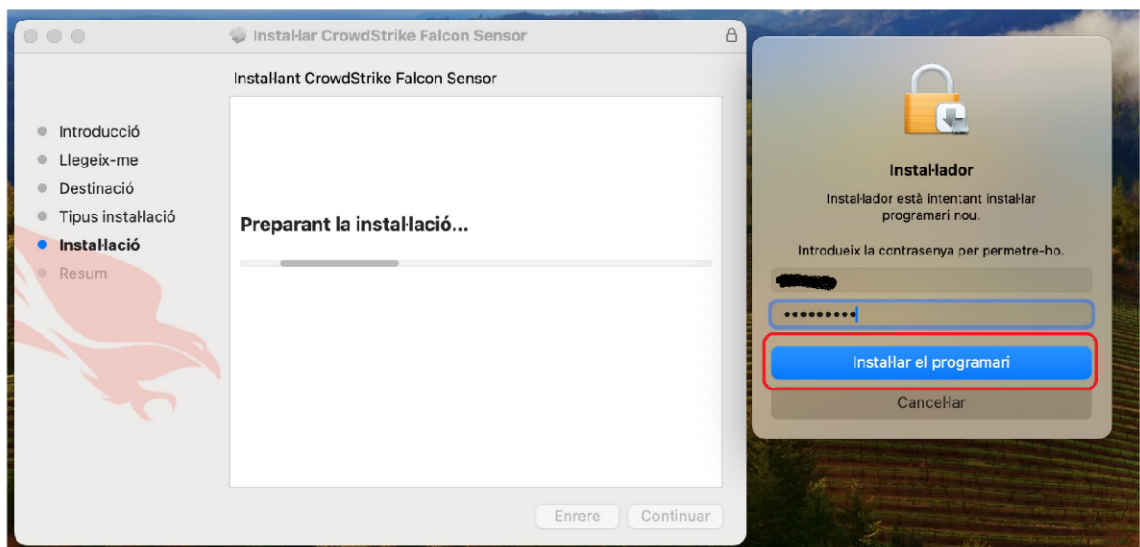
Instal·lar CrowdStrike Falcon Sensor

Instal·lant CrowdStrike Falcon Sensor

Introducció
Llegeix-me
Destinació
Tipus instal·lació
Instal·lació
Resum

Preparant la instal·lació...

Enrere
Continuar

Instal·lador

Instal·lador està intentant instal·lar programari nou.

Introdueix la contrasenya per permetre-ho.

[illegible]

••••••••••

Instal·lar el programari

Cancel·lar